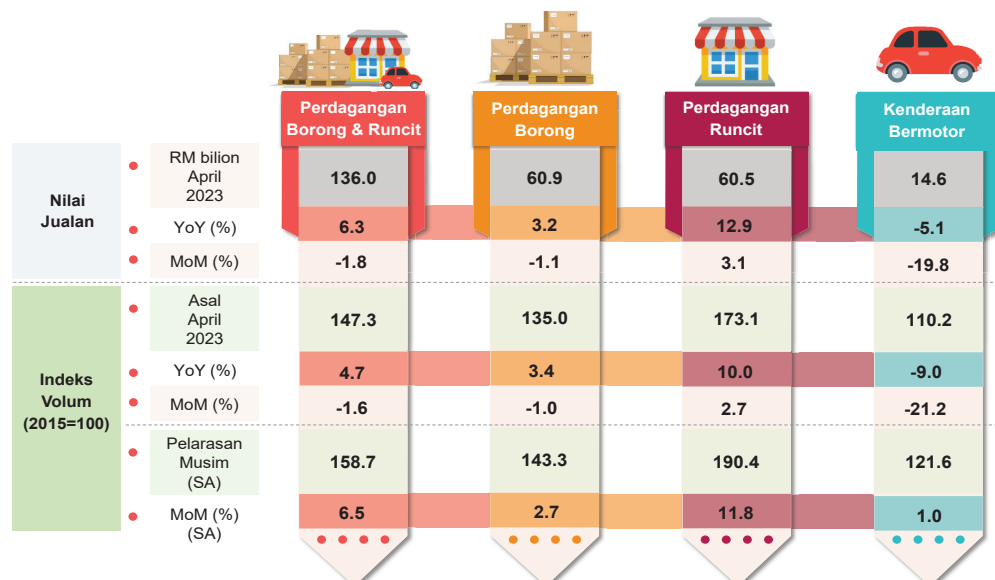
| | | Perdagangan Borong & Runcit | Perdagangan Borong | Perdagangan Runcit | Kenderaan Bermotor |
|---|---|---|---|---|---|
| Nilai Jualan | RM bilion April 2023 | 136.0 | 60.9 | 60.5 | 14.6 |
| | YoY (%) | 6.3 | 3.2 | 12.9 | -5.1 |
| | MoM (%) | -1.8 | -1.1 | 3.1 | -19.8 |
| Indeks Volum (2015=100) | Asal April 2023 | 147.3 | 135.0 | 173.1 | 110.2 |
| | YoY (%) | 4.7 | 3.4 | 10.0 | -9.0 |
| | MoM (%) | -1.6 | -1.0 | 2.7 | -21.2 |
| | Pelarasan Musim (SA) | 158.7 | 143.3 | 190.4 | 121.6 |
| | MoM (%) (SA) | 6.5 | 2.7 | 11.8 | 1.0 |